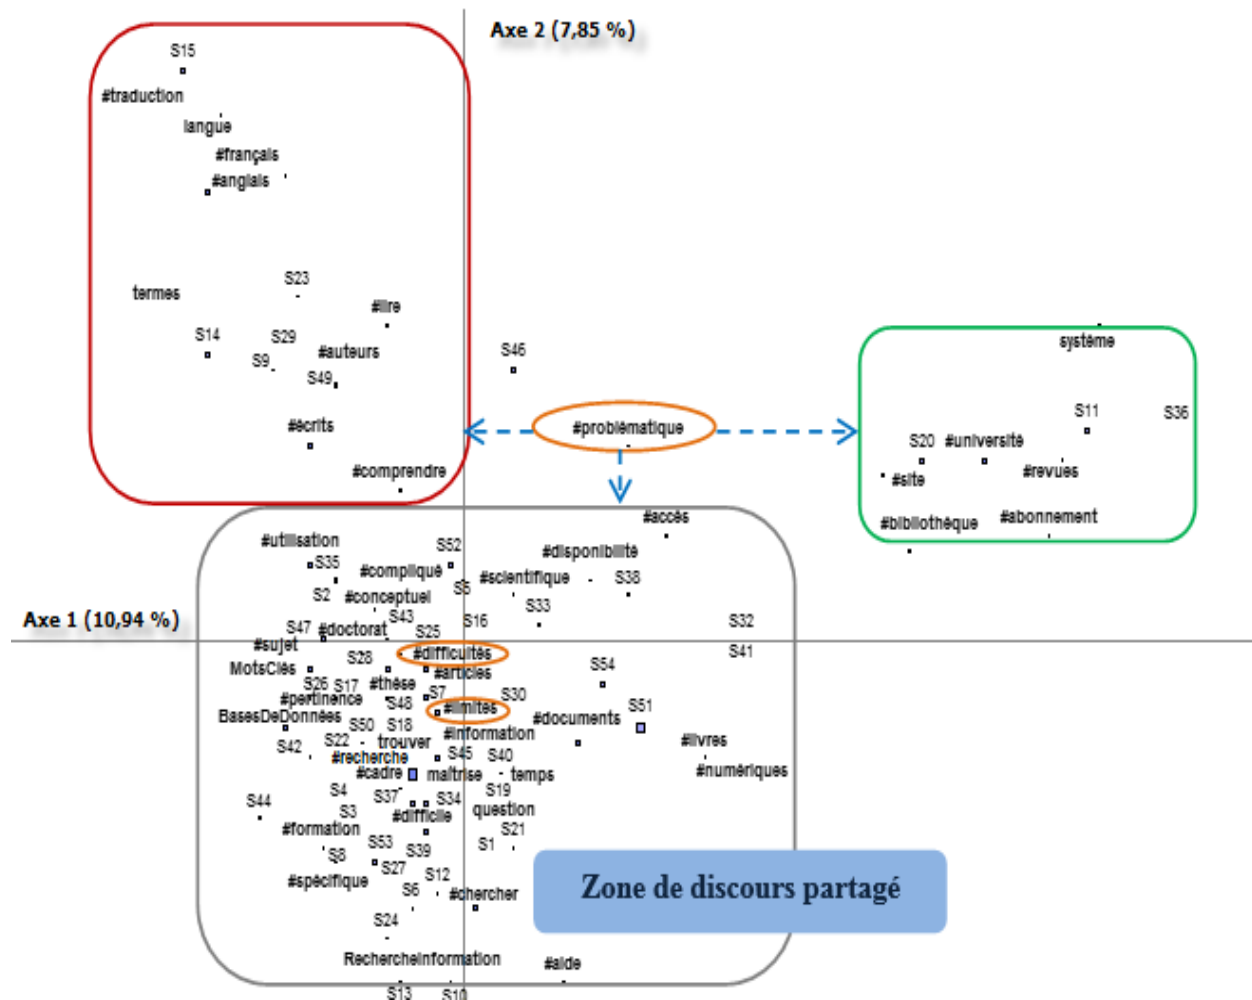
Axe 2 (7,85 %)

S15
#traduction
langue
#français
#anglais
termes
S23
#lire
S14
S29
S9
#auteurs
S49
#écrits
#comprendre

S46
#problématique

système
S11
S36
S20
#université
#revues
#site
#bibliothèque
#abonnement

Axe 1 (10,94 %)

#accès
#utilisation
S52
#disponibilité
S35
#compliqué
S5
#scientifique
S38
S2
#conceptuel
S33
S43
S47
#doctorat
S25
S16
S32
#sujet
S41
MotsClés
S28
#difficultés
#articles
S54
S26
S17
#thèse
#pertinence
S7
S30
S48
#limites
S51
BasesDeDonnées
S50
S18
#documents
#information
#livres
S42
S22
trouver
#recherche
S45
S40
#cadre
maîtrise
temps
#numériques
S44
S4
S37
S34
S19
S3
#difficile
question
#formation
S21
S53
S39
S1
S8
S27
#spécifique
S12
S6
#chercher
S24
RechercheInformation
#aide
S13
S10

Zone de discours partagé